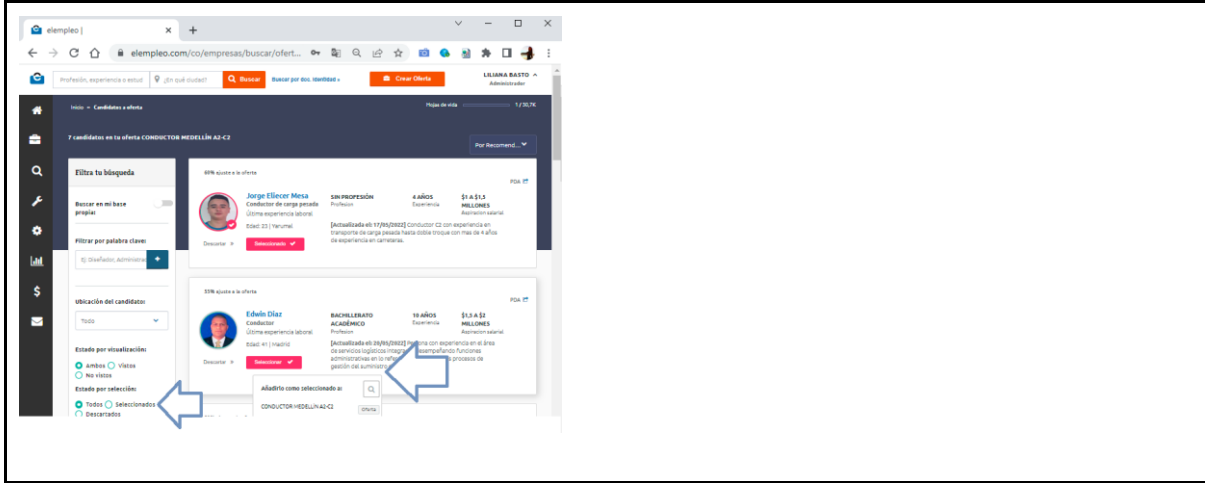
elempleo |

elempleo.com/co/empresas/buscar/ofert...

Profesión, experiencia o estud | ¿En qué ciudad? | Buscar | Buscar por doc. identidad » | Crear Oferta | LILIANA BASTO Administrador

Inicio » Candidatos a oferta

Hojas de vida 1 / 30,7K

7 candidatos en tu oferta CONDUCTOR MEDELLÍN A2-C2

Por Recomend...

Filtra tu búsqueda

Buscar en mi base propia:

Filtrar por palabra clave:

Ej: Diseñador, administra

Ubicación del candidato:

Todo

Estado por visualización:

Ambos Vistos No vistos

Estado por selección:

Todos Seleccionados Descartados

60% ajuste a la oferta

PDF

Jorge Eliecer Mesa
Conductor de carga pesada
Última experiencia laboral

SIN PROFESIÓN
Profesión

4 AÑOS
Experiencia

$1 A $1,5 MILLONES
Aspiración salarial

Edad: 23 | Yarumal

[Actualizada el: 17/05/2022] Conductor C2 con experiencia en transporte de carga pesada hasta doble troque con mas de 4 años de experiencia en carreteras.

Descartar » Seleccionado

55% ajuste a la oferta

PDF

Edwin Díaz
Conductor
Última experiencia laboral

BACHILLERATO ACADÉMICO
Profesión

10 AÑOS
Experiencia

$1,5 A $2 MILLONES
Aspiración salarial

Edad: 41 | Madrid

[Actualizada el: 20/05/2022] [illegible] con experiencia en el área de servicios logísticos integr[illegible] desempeñando funciones administrativas en lo refe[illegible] procesos de gestión del suministro

Descartar » Seleccionar

Añadirlo como seleccionado a:

CONDUCTOR MEDELLÍN A2-C2

Oferta